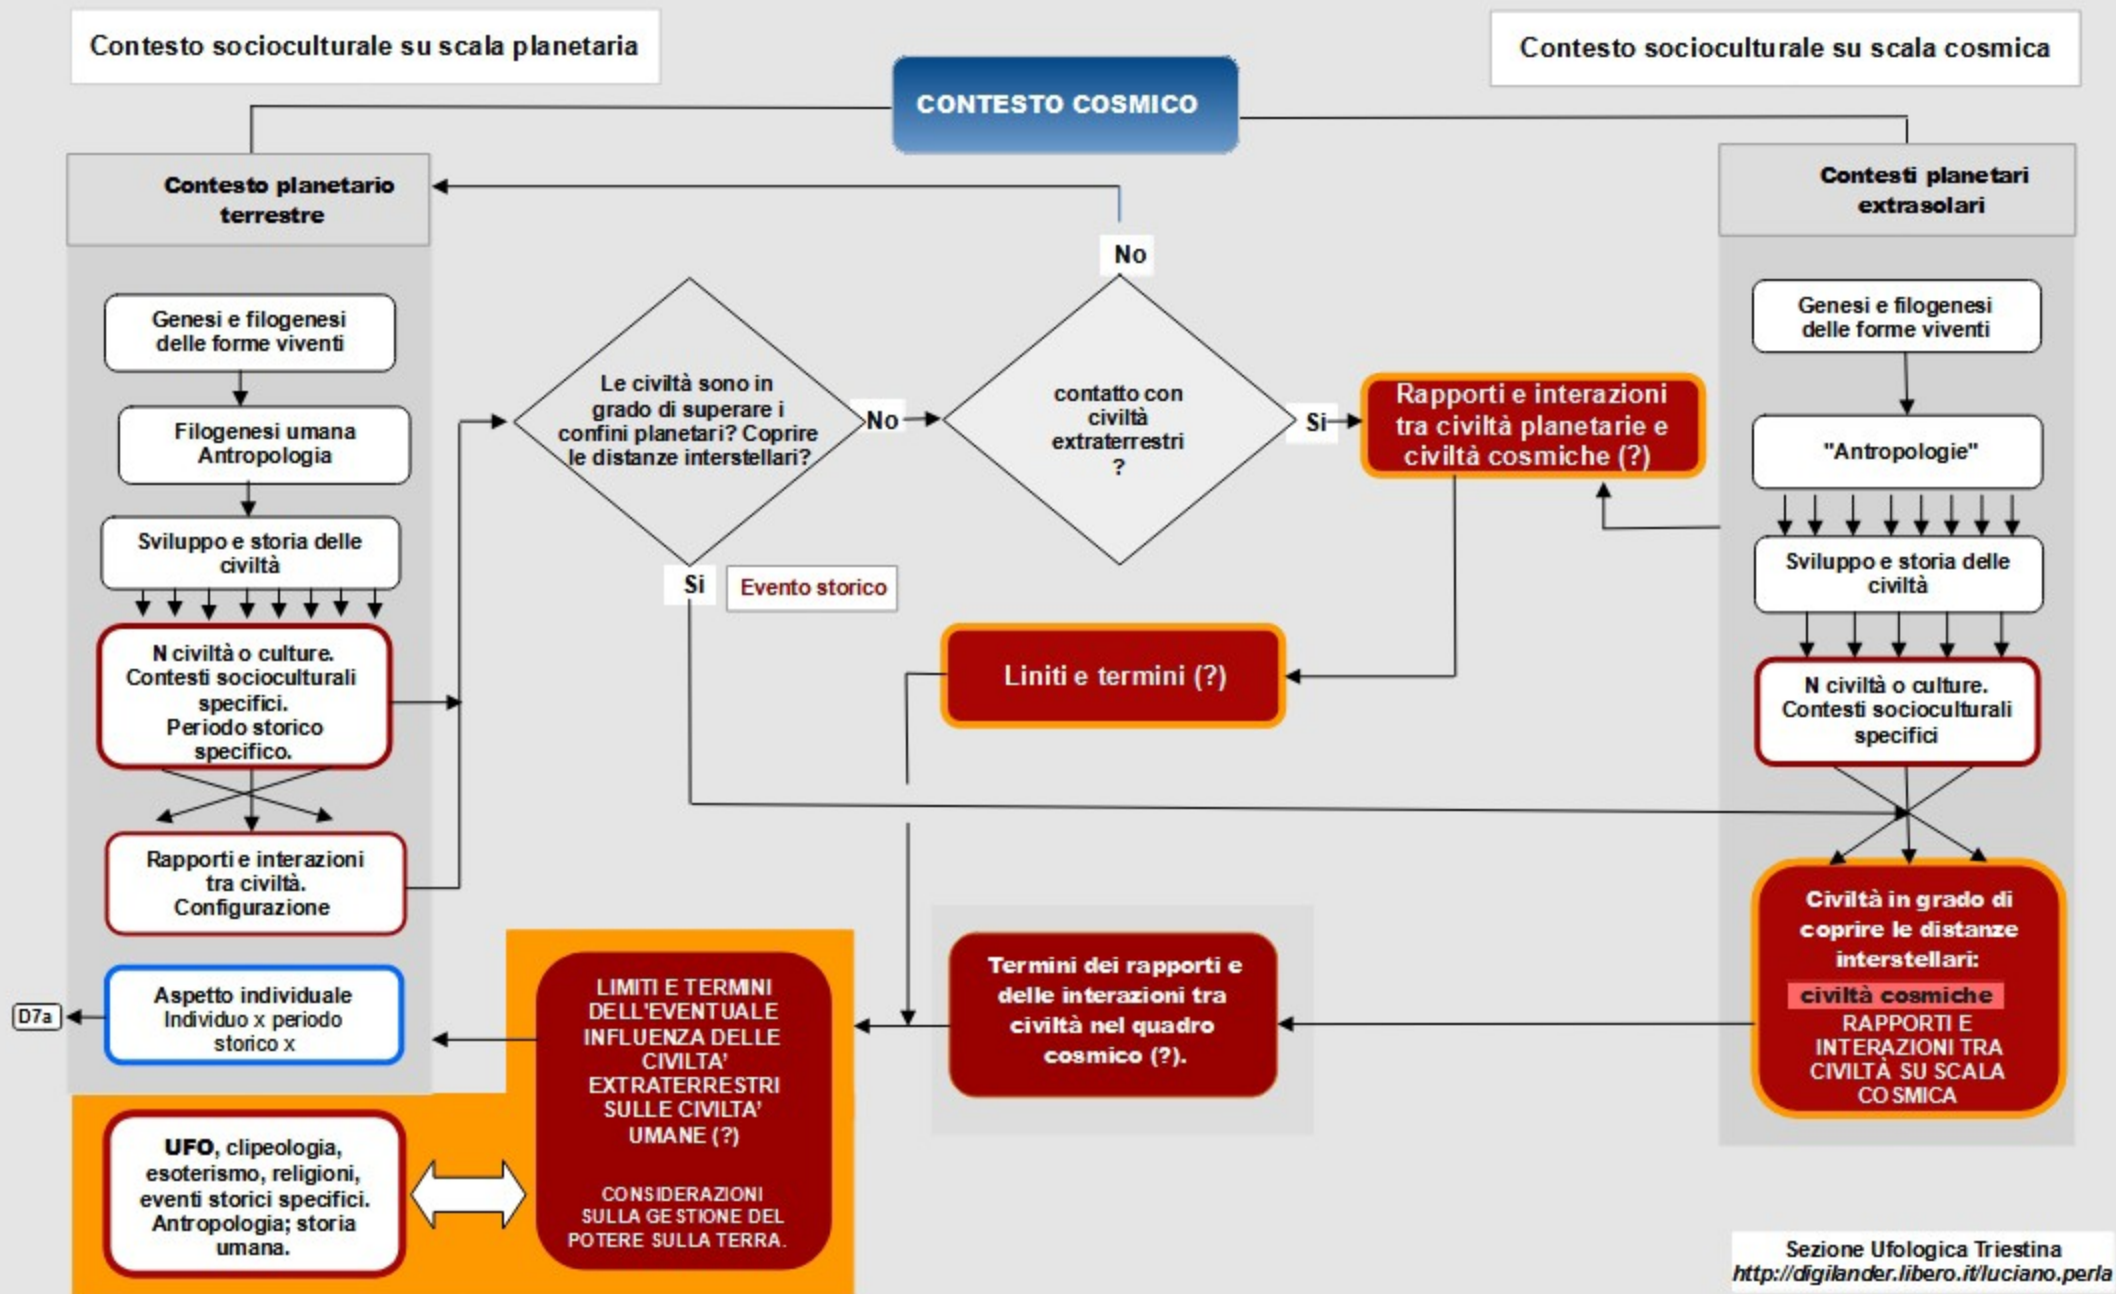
Contesto socioculturale su scala planetaria

Contesto socioculturale su scala cosmica

CONTESTO COSMICO

Contesto planetario terrestre

Contesti planetari extrasolari

No

Genesi e filogenesi delle forme viventi

Filogenesi umana Antropologia

Sviluppo e storia delle civiltà

N civiltà o culture. Contesti socioculturali specifici. Periodo storico specifico.

Rapporti e interazioni tra civiltà. Configurazione

Aspetto individuale Individuo x periodo storico x

D7a

Le civiltà sono in grado di superare i confini planetari? Coprire le distanze interstellari?

No

contatto con civiltà extraterrestri ?

Si

Rapporti e interazioni tra civiltà planetarie e civiltà cosmiche (?)

Si

Evento storico

Liniti e termini (?)

Genesi e filogenesi delle forme viventi

"Antropologie"

Sviluppo e storia delle civiltà

N civiltà o culture. Contesti socioculturali specifici

Civiltà in grado di coprire le distanze interstellari: civiltà cosmiche RAPPORTI E INTERAZIONI TRA CIVILTÀ SU SCALA COSMICA

Termini dei rapporti e delle interazioni tra civiltà nel quadro cosmico (?).

LIMITI E TERMINI DELL'EVENTUALE INFLUENZA DELLE CIVILTA' EXTRATERRESTRI SULLE CIVILTA' UMANE (?)

CONSIDERAZIONI SULLA GESTIONE DEL POTERE SULLA TERRA.

UFO, clipeologia, esoterismo, religioni, eventi storici specifici. Antropologia; storia umana.

Sezione Ufologica Triestina
http://digilander.libero.it/luciano.perla